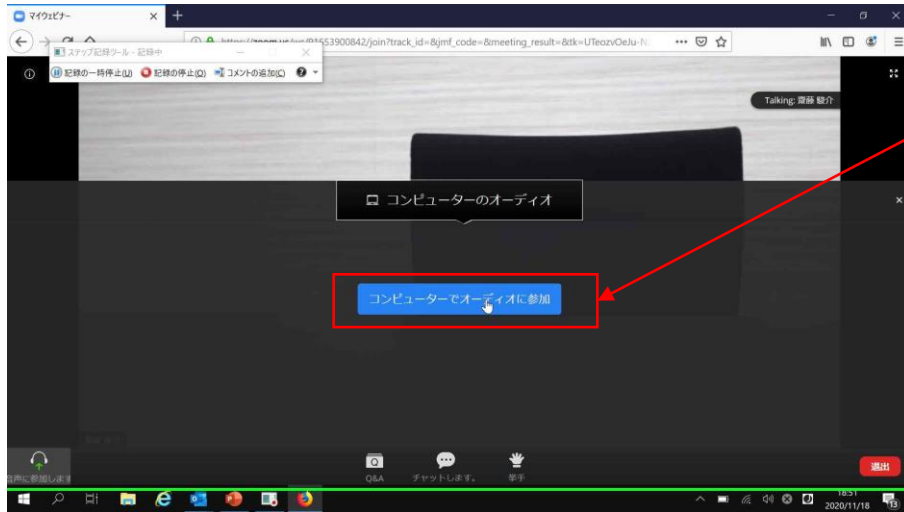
マイウェビナー
ステップ記録ツール - 記録中
記録の一時停止(U) 記録の停止(O) コメントの追加(C)
https://zoom.us/w/91553900842/join?track_id=&jmf_code=&meeting_result=&tk=UTeozvOeJu-N
Talking: 齋藤 駿介
コンピューターのオーディオ
コンピューターでオーディオに参加
音声に参加します
Q&A
チャットします。
挙手
退出
18:51
2020/11/18
13